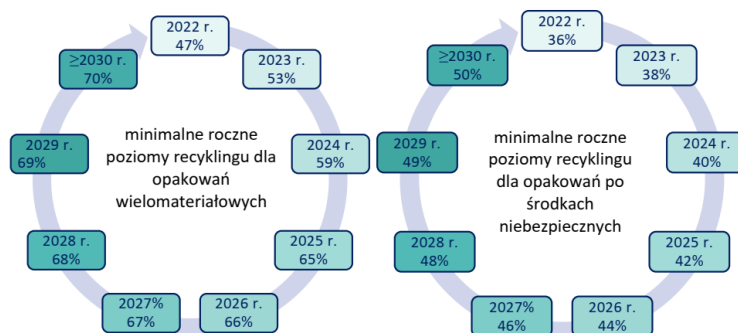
2022 r.
47%

2023 r.
53%

2024 r.
59%

2025 r.
65%

2026 r.
66%

2027%
67%

2028 r.
68%

2029 r.
69%

≥2030 r.
70%

minimalne roczne poziomy recyklingu dla opakowań wielomateriałowych

2022 r.
36%

2023 r.
38%

2024 r.
40%

2025 r.
42%

2026 r.
44%

2027%
46%

2028 r.
48%

2029 r.
49%

≥2030 r.
50%

minimalne roczne poziomy recyklingu dla opakowań po środkach niebezpiecznych